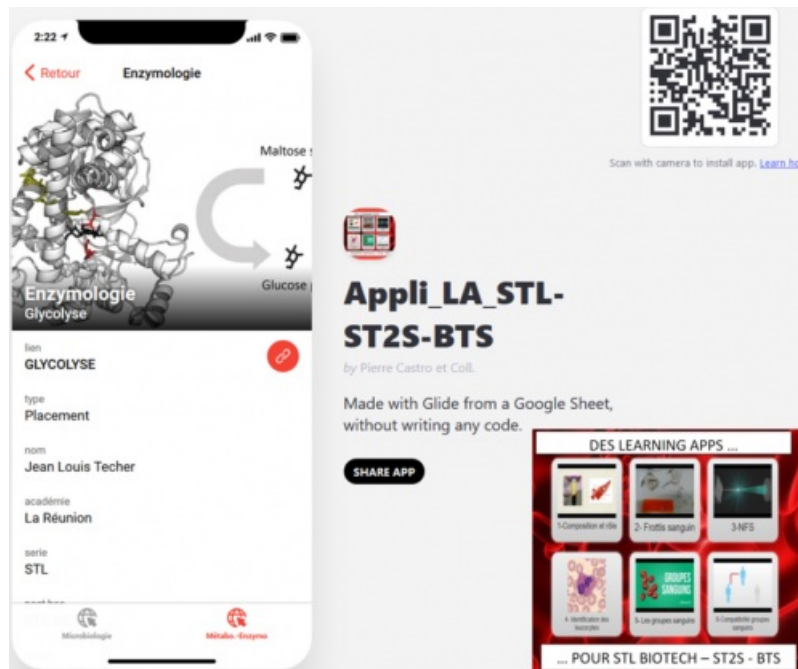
2:22

Retour

Enzymologie

Maltose

Glucose

Enzymologie
Glycolyse

lien
GLYCOLYSE

type
Placement

nom
Jean Louis Techer

académie
La Réunion

serie
STL

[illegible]

Microbiologie

Métabo.-Enzymo

Scan with camera to install app. Learn h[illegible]

Appli_LA_STL-ST2S-BTS

by Pierre Castro et Coll.

Made with Glide from a Google Sheet, without writing any code.

SHARE APP

DES LEARNING APPS ...

1-Composition et rôle

2- Frottis sanguin

3-NFS

GROUPES SANGUINS

4- Identification des leucocytes

5- Les groupes sanguins

6-Compatibilité groupes sanguins

... POUR STL BIOTECH – ST2S - BTS